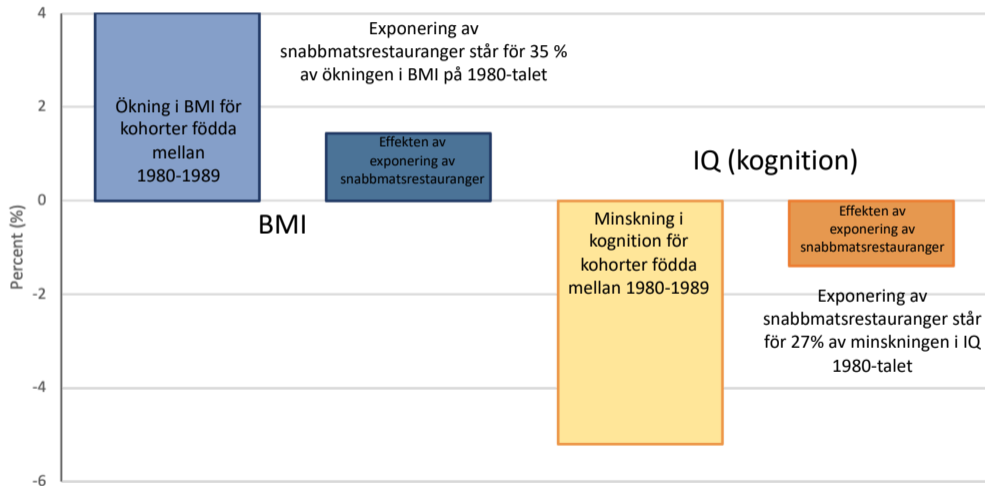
4
2
0
-2
-4
-6
Percent (%)

Ökning i BMI för kohorter födda mellan 1980-1989

Exponering av snabbmatsrestauranger står för 35 % av ökningen i BMI på 1980-talet

Effekten av exponering av snabbmatsrestauranger

BMI

IQ (kognition)

Minskning i kognition för kohorter födda mellan 1980-1989

Effekten av exponering av snabbmatsrestauranger

Exponering av snabbmatsrestauranger står för 27% av minskningen i IQ 1980-talet